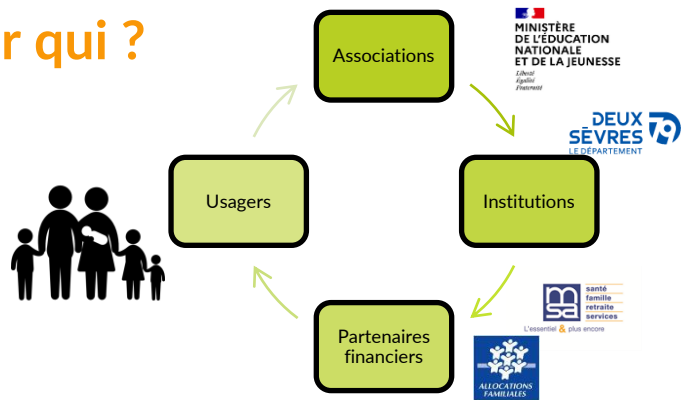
r qui ?

Associations

MINISTÈRE DE L'ÉDUCATION NATIONALE ET DE LA JEUNESSE
Liberté Égalité Fraternité

DEUX SÈVRES 79
LE DÉPARTEMENT

Institutions

Usagers

Partenaires financiers

msa santé famille retraite services
L'essentiel & plus encore

ALLOCATIONS FAMILIALES